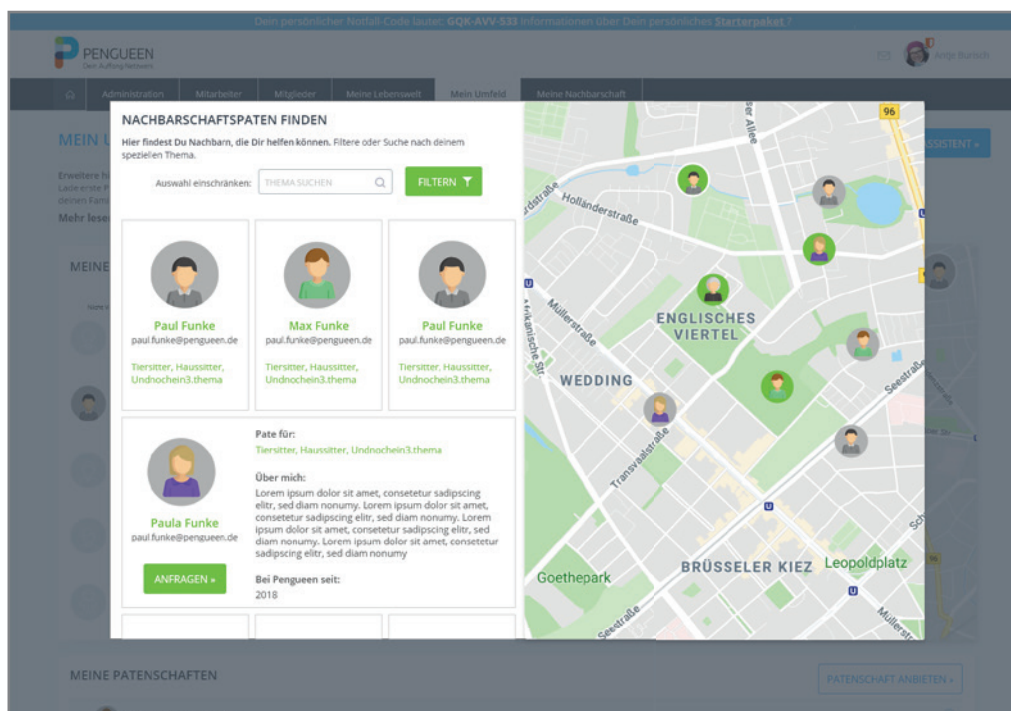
Dein persönlicher Notfall-Code lautet: GQK-AVV-533 Informationen über Dein persönliches Starterpaket ?

PENGUEEN
Dein Auffang Netzwerk

Antje Bursch

Administration | Mitarbeiter | Mitglieder | Meine Lebenswelt | Mein Umfeld | Meine Nachbarschaft

MEIN U

Erweitere Lade erste deinen Fam
Mehr lese

ASSISTENT »

MEINE

NACHBARSCHAFTSPATEN FINDEN

Hier findest Du Nachbarn, die Dir helfen können. Filtere oder Suche nach deinem speziellen Thema.

Auswahl einschränken: THEMA SUCHEN

FILTERN

Paul Funke
paul.funke@pengueen.de
Tiersitter, Haussitter, Undnochein3.thema

Max Funke
paul.funke@pengueen.de
Tiersitter, Haussitter, Undnochein3.thema

Paul Funke
paul.funke@pengueen.de
Tiersitter, Haussitter, Undnochein3.thema

Paula Funke
paul.funke@pengueen.de

ANFRAGEN »

Pate für:
Tiersitter, Haussitter, Undnochein3.thema

Über mich:
Lorem ipsum dolor sit amet, consetetur sadipscing elitr, sed diam nonumy. Lorem ipsum dolor sit amet, consetetur sadipscing elitr, sed diam nonumy. Lorem ipsum dolor sit amet, consetetur sadipscing elitr, sed diam nonumy. Lorem ipsum dolor sit amet, consetetur sadipscing elitr, sed diam nonumy

Bei Pengueen seit:
2018

96
Allee
Holländerstraße
rdstraße
Müllerstraße
Afrikanische Str.
ENGLISCHES VIERTEL
WEDDING
Transvaalstraße
Seestraße
BRÜSSELER KIEZ
Leopoldplatz
Goethepark
Seestraße
Müllerstra

MEINE PATENSCHAFTEN

PATENSCHAFT ANBIETEN »